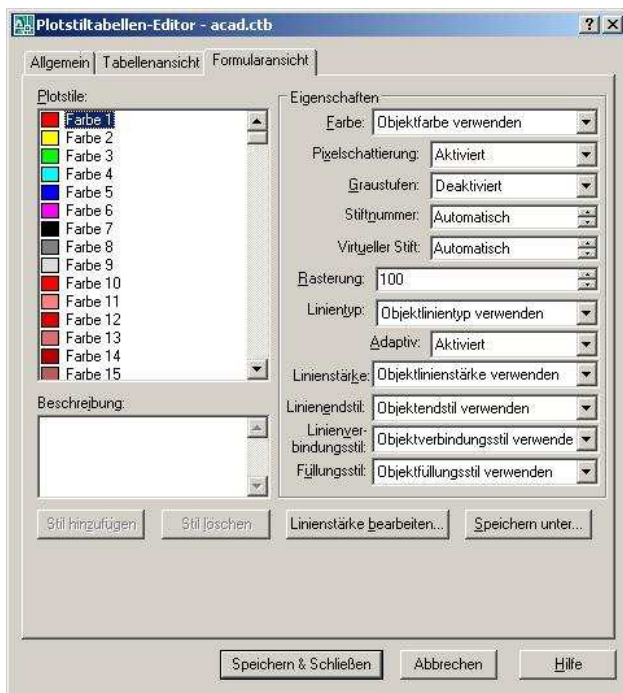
Plotstiltabellen-Editor - acad.ctb

? X

Allgemein | Tabellenansicht | Formularansicht

Plotstile:

Farbe 1
Farbe 2
Farbe 3
Farbe 4
Farbe 5
Farbe 6
Farbe 7
Farbe 8
Farbe 9
Farbe 10
Farbe 11
Farbe 12
Farbe 13
Farbe 14
Farbe 15

Beschreibung:

Eigenschaften

Farbe: Objektfarbe verwenden

Pixelschattierung: Aktiviert

Graustufen: Deaktiviert

Stiftnummer: Automatisch

Virtueller Stift: Automatisch

Rasterung: 100

Linientyp: Objektlinientyp verwenden

Adaptiv: Aktiviert

Linienstärke: Objektlinienstärke verwenden

Linienendstil: Objektendstil verwenden

Linienverbindungsstil: Objektverbindungsstil verwende

Füllungsstil: Objektfüllungsstil verwenden

Stil hinzufügen

Stil löschen

Linienstärke bearbeiten...

Speichern unter...

Speichern & Schließen

Abbrechen

Hilfe